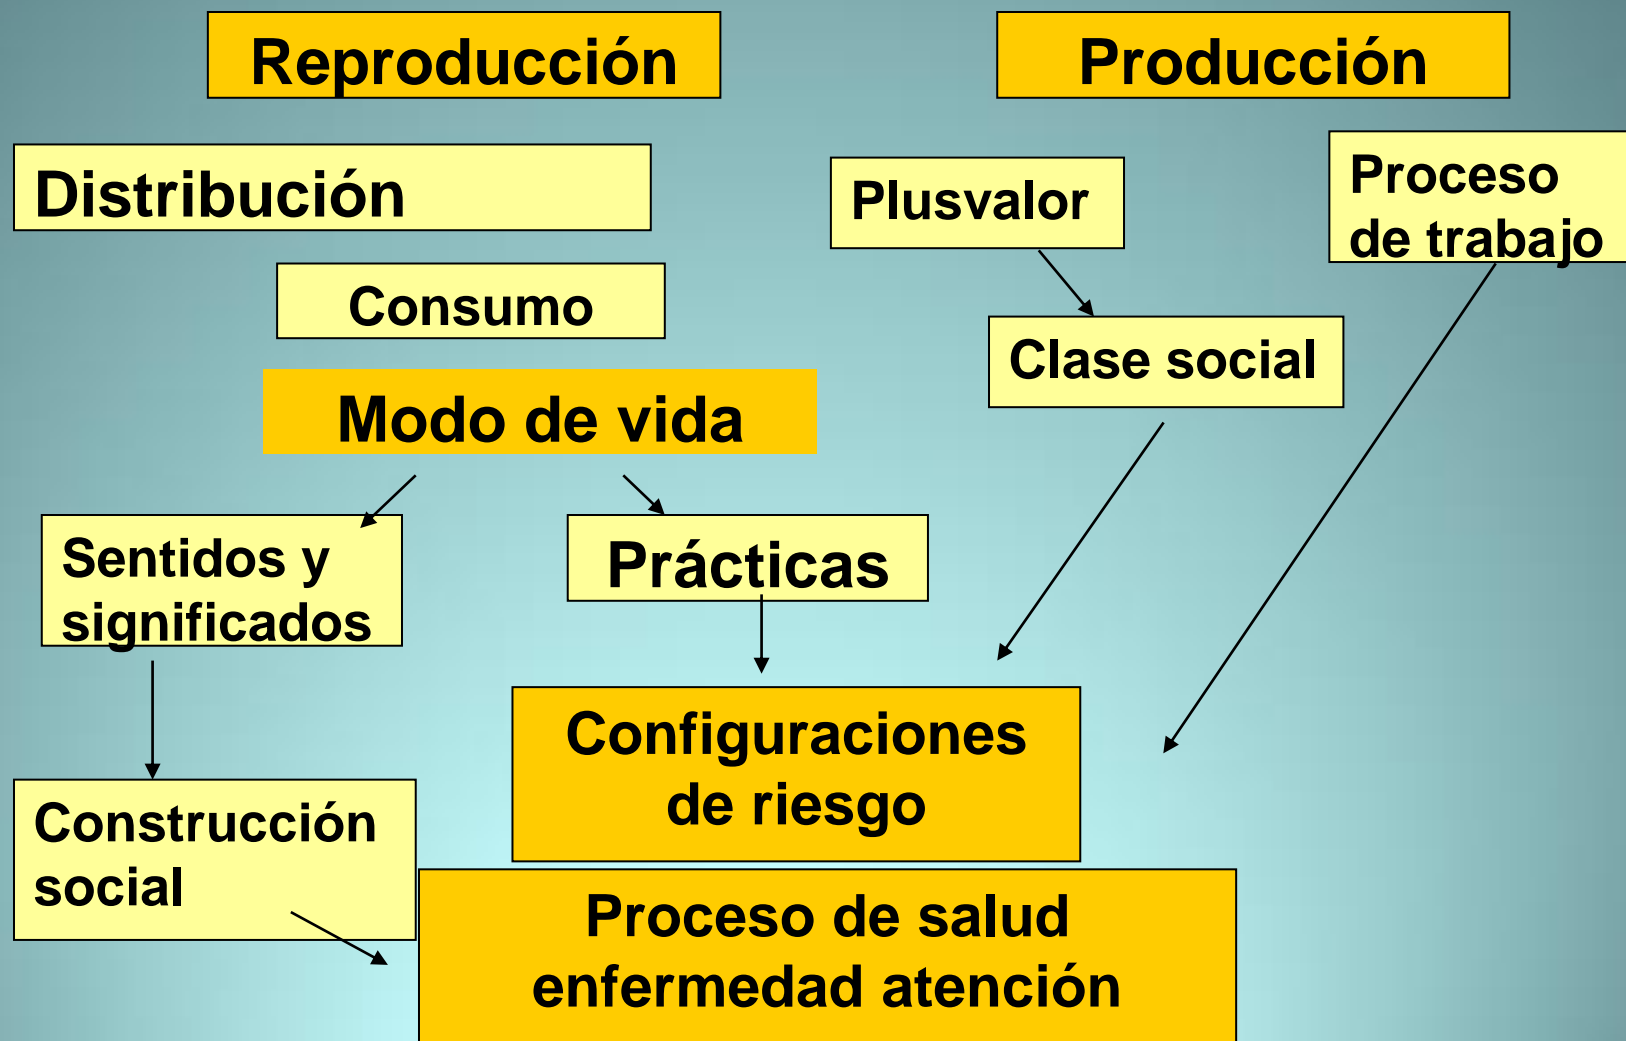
Reproducción

Producción

Distribución

Plusvalor

Proceso de trabajo

Consumo

Clase social

Modo de vida

Sentidos y significados

Prácticas

Configuraciones de riesgo

Construcción social

Proceso de salud enfermedad atención